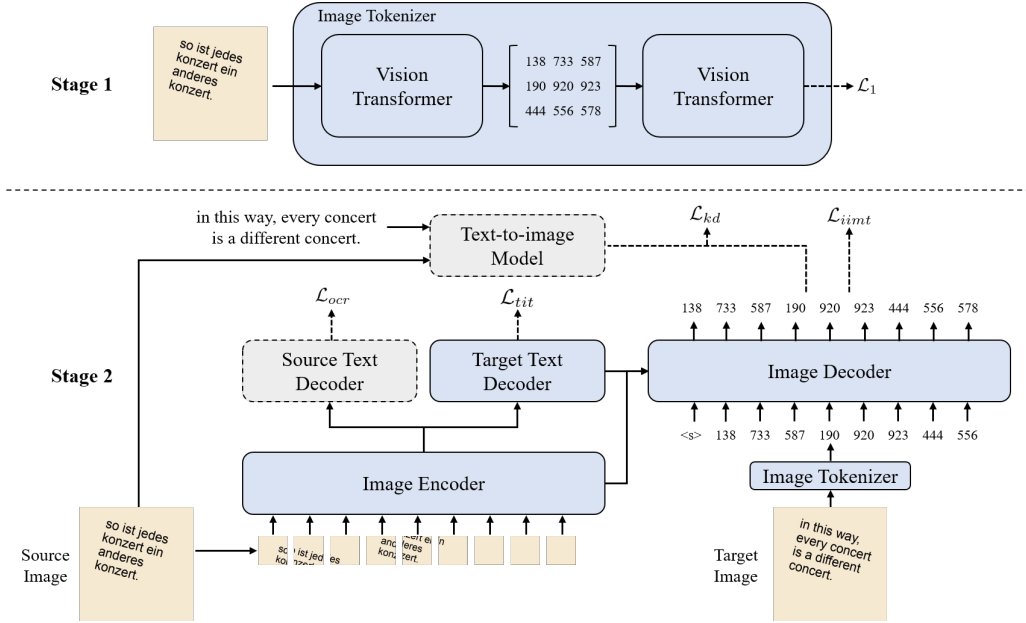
Stage 1

so ist jedes konzert ein anderes konzert.

Image Tokenizer

Vision Transformer

| 138 | 733 | 587 |
|---|---|---|
| 190 | 920 | 923 |
| 444 | 556 | 578 |

Vision Transformer

$\mathcal{L}_1$

Stage 2

in this way, every concert is a different concert.

Text-to-image Model

$\mathcal{L}_{kd}$

$\mathcal{L}_{iimt}$

$\mathcal{L}_{ocr}$

$\mathcal{L}_{tit}$

138 733 587 190 920 923 444 556 578

Source Text Decoder

Target Text Decoder

Image Decoder

<s> 138 733 587 190 920 923 444 556

Image Tokenizer

Image Encoder

Source Image

so ist jedes konzert ein anderes konzert.

so ist jedes konzert ein anderes konzert

Target Image

in this way, every concert is a different concert.